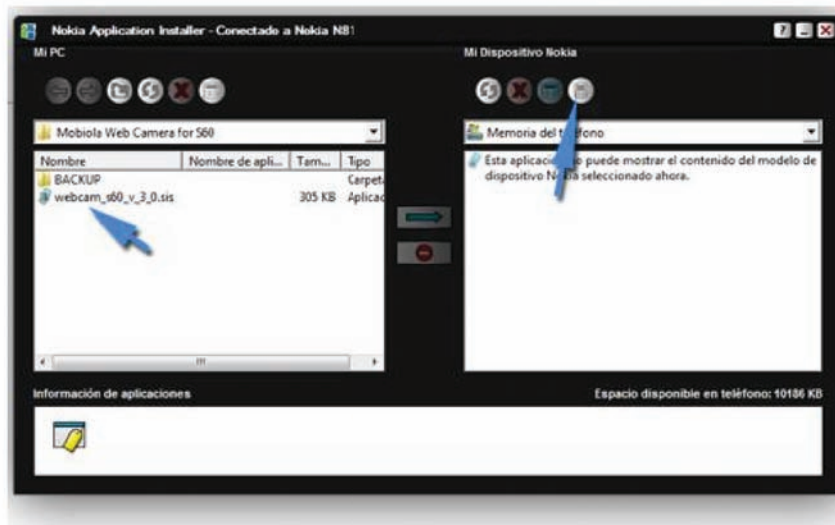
Nokia Application Installer - Conectado a Nokia N81

Mi PC

Mobiola Web Camera for S60

| Nombre | Nombre de apli... | Tam... | Tipo |
|---|---|---|---|
| BACKUP | | | Carpet |
| webcam_s60_v_3_0.sis | | 305 KB | Aplicac |

Mi Dispositivo Nokia

Memoria del te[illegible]fono

Esta aplicaci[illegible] puede mostrar el contenido del modelo de dispositivo No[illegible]a seleccionado ahora.

Información de aplicaciones

Espacio disponible en teléfono: 10186 KB